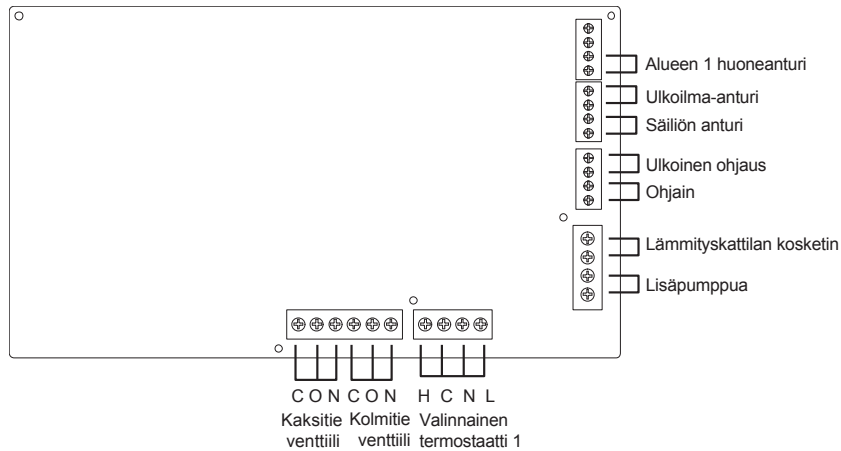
Alueen 1 huoneanturi
Ulkoilma-anturi
Säiliön anturi
Ulkoinen ohjaus
Ohjain
Lämmityskattilan kosketin
Lisäpumppua

C O N
Kaksitie venttiili

C O N
Kolmitie venttiili

H C N L
Valinnainen termostaatti 1